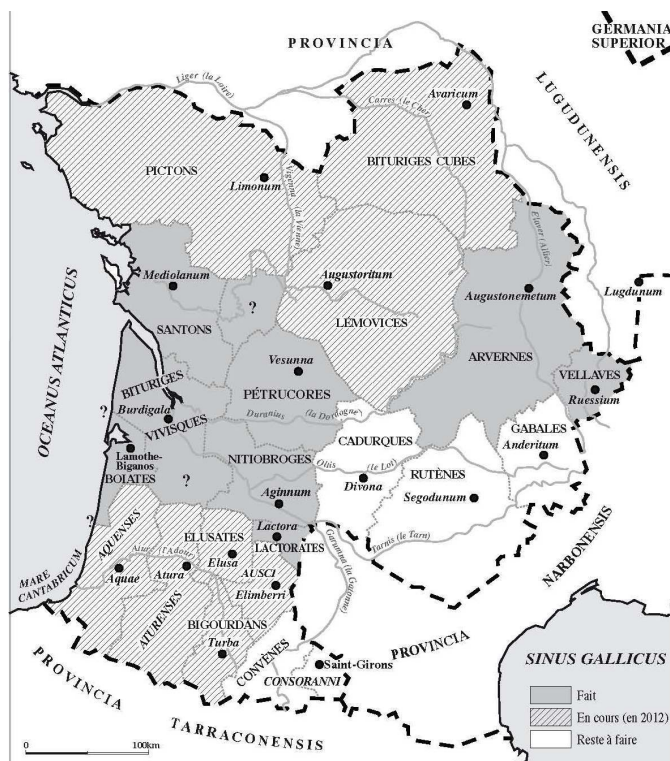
PROVINCIA

GERMANIA SUPERIOR

LUGUDUNENSIS

Liger (la Loire)

Carres (le Cher)

Avaricum

PICTONS

Limonum

Vigenna (la Vienne)

BITURIGES CUBES

Mediolanum

Augustoritum

?

Elaver (Allier)

Augustonemetum

Lugdunum

OCEANUS ATLANTICUS

SANTONS

LEMOVICES

Vesunna

ARVERNES

VELLAVES

Ruessium

BITURIGES

PÉTRUCORES

?

Burdigala

VIVISQUES

Duranius (la Dordogne)

GABALES

Anderitum

Lamothe-Biganos

CADURQUES

BOIATES

NITIOBROGES

Oltis (le Lot)

RUTÈNES

?

Divona

Segodunum

?

Aginnum

AQUENSES

ELUSATES

Lactora

LACTORATES

Tarnis (le Tarn)

NARBONENSIS

MARE CANTABRICUM

Aturus (l'Adour)

Elusa

Garunna (la Garonne)

Aquae

Atura

AUSCI

Elimberri

ATURENSES

BIGOURDANS

Turba

PROVINCIA

SINUS GALLICUS

CONVÈNES

Saint-Girons

CONSORANNI

PROVINCIA

Fait

En cours (en 2012)

Reste à faire

TARRACONENSIS

0

100km